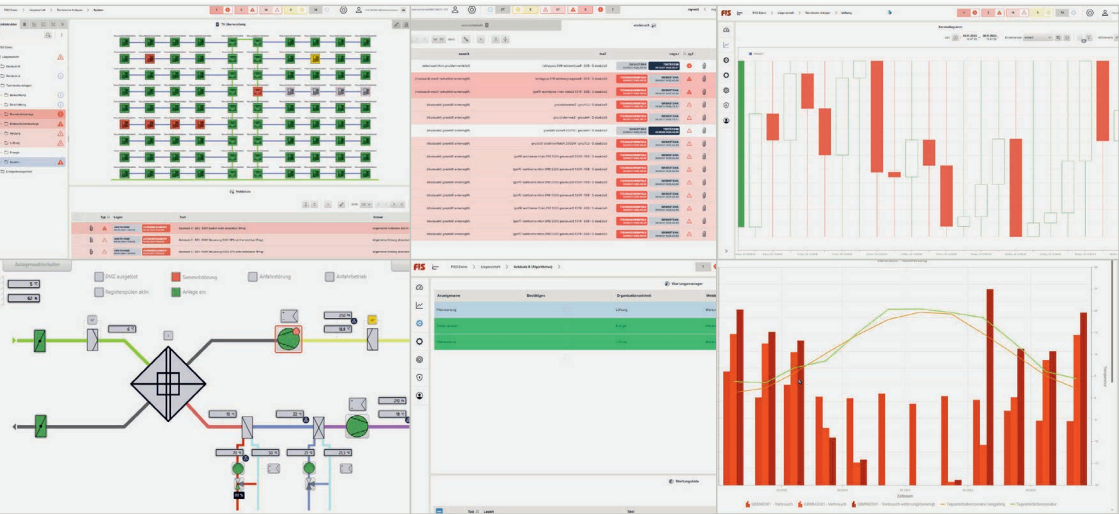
Anlagenvisualisierung

RHG aufgeklebt

Sonnenschutz

Anfahrschutz

Anfahrbetrieb

Registerspülen aktiv

Anlage ein

FIS

Wartungsmanager

Anlagenname

Beschreibung

Organisationseinheit

Wartungstabelle

Zeitraum